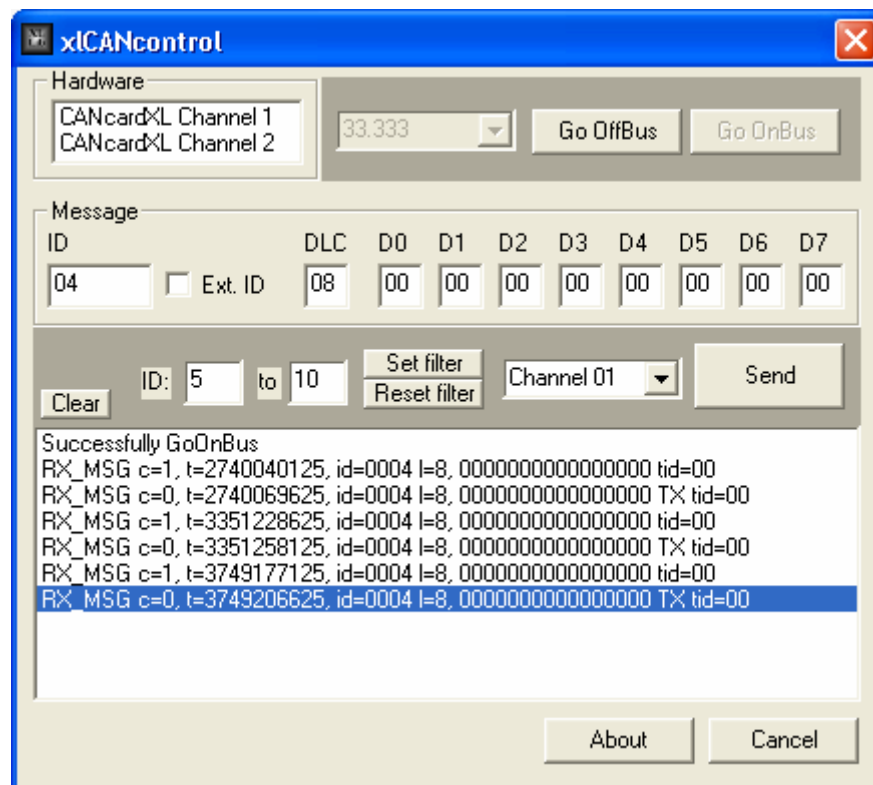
xlCANcontrol

Hardware
CANcardXL Channel 1
CANcardXL Channel 2

33.333
Go OffBus
Go OnBus

Message
ID
04
Ext. ID
DLC
08
D0
00
D1
00
D2
00
D3
00
D4
00
D5
00
D6
00
D7
00

Clear
ID: 5 to 10
Set filter
Reset filter
Channel 01
Send

Successfully GoOnBus
RX_MSG c=1, t=2740040125, id=0004 l=8, 0000000000000000 tid=00
RX_MSG c=0, t=2740069625, id=0004 l=8, 0000000000000000 TX tid=00
RX_MSG c=1, t=3351228625, id=0004 l=8, 0000000000000000 tid=00
RX_MSG c=0, t=3351258125, id=0004 l=8, 0000000000000000 TX tid=00
RX_MSG c=1, t=3749177125, id=0004 l=8, 0000000000000000 tid=00
RX_MSG c=0, t=3749206625, id=0004 l=8, 0000000000000000 TX tid=00

About
Cancel